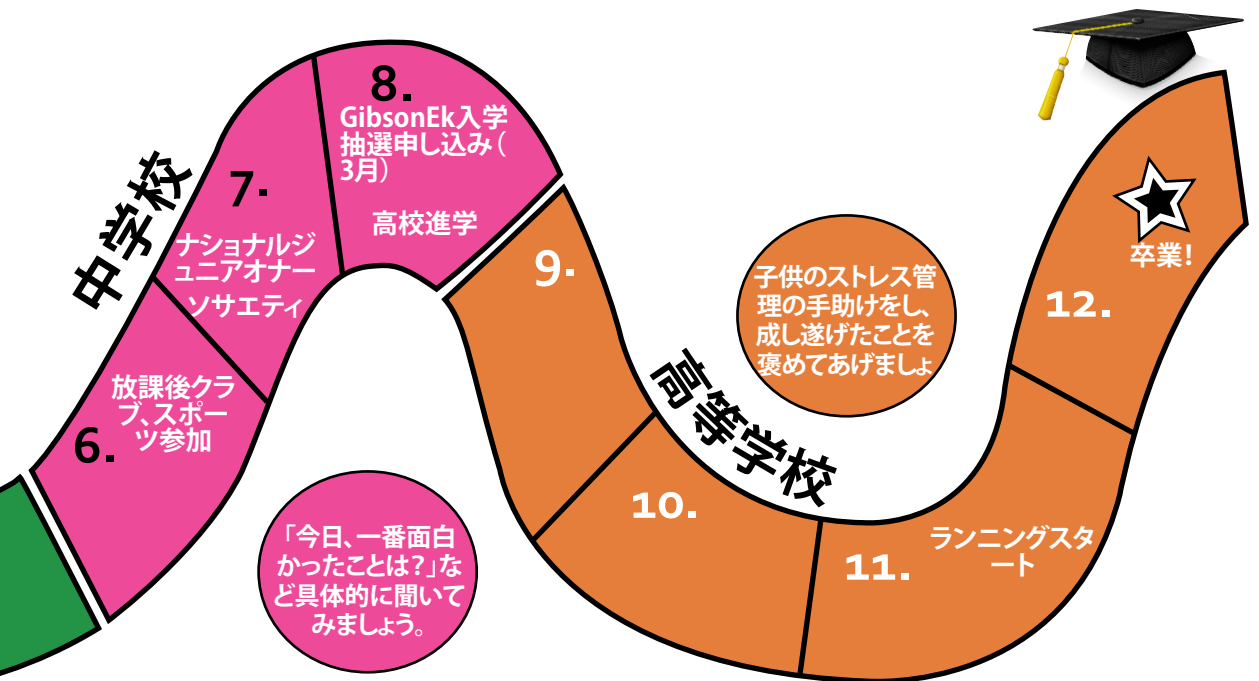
中学校

6.
放課後クラブ、スポーツ参加

7.
ナショナルジュニアオナーソサエティ

8.
GibsonEk入学抽選申し込み（3月）

高校進学

「今日、一番面白かったことは？」など具体的に聞いてみましょう。

9.

高等学校

10.

子供のストレス管理の手助けをし、成し遂げたことを褒めてあげましょ

11.
ランニングスタート

12.

卒業!